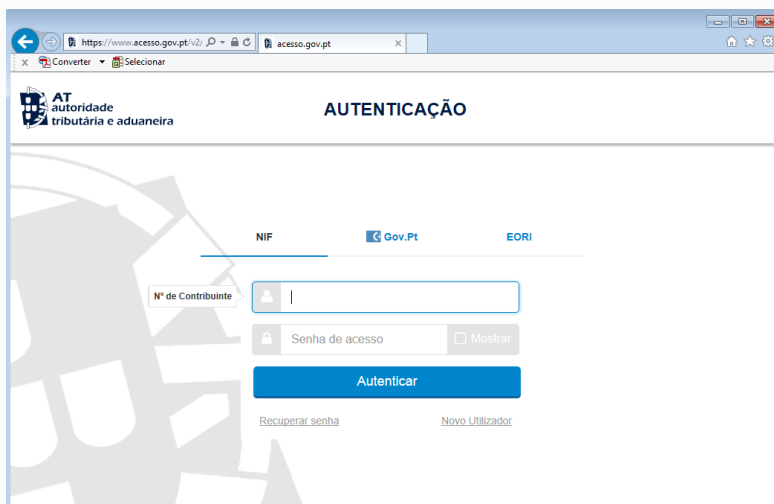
https://www.acesso.gov.pt/v2/
acesso.gov.pt
Converter
Selecionar

AT
autoridade
tributária e aduaneira

AUTENTICAÇÃO

NIF
Gov.Pt
EORI

Nº de Contribuinte

Senha de acesso
Mostrar

Autenticar

Recuperar senha
Novo Utilizador